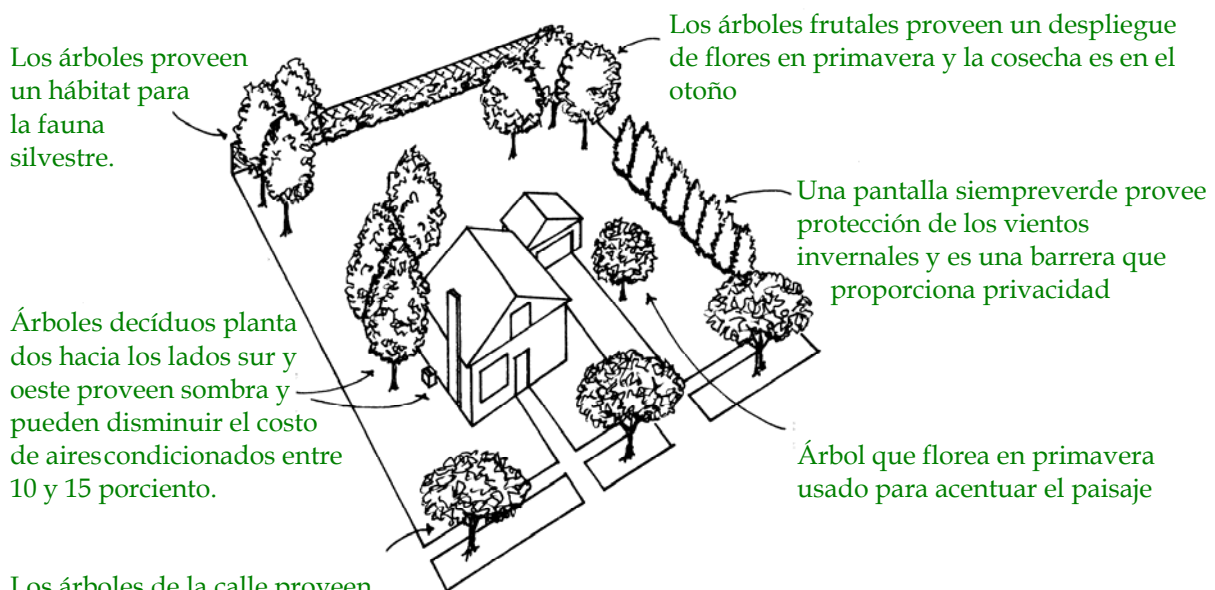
Los árboles proveen un hábitat para la fauna silvestre.

Los árboles frutales proveen un despliegue de flores en primavera y la cosecha es en el otoño

Una pantalla siempreverde provee protección de los vientos invernales y es una barrera que proporciona privacidad

Árboles decíduos planta dos hacia los lados sur y oeste proveen sombra y pueden disminuir el costo de airescondicionados entre 10 y 15 porciento.

Árbol que florea en primavera usado para acentuar el paisaje

Los árboles de la calle proveen